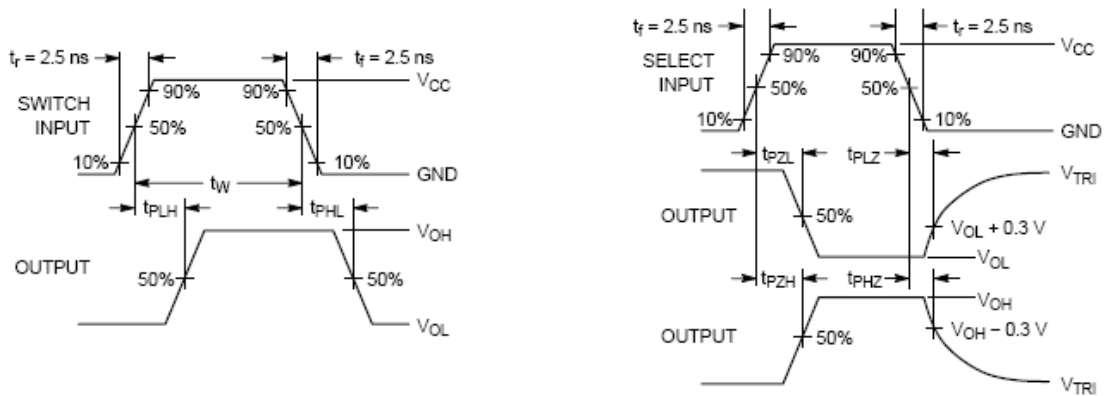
$t_r$ = 2.5 ns
$t_f$ = 2.5 ns
90%
90%
$V_{CC}$
SWITCH INPUT
50%
50%
10%
10%
GND
$t_W$
$t_{PLH}$
$t_{PHL}$
$V_{OH}$
OUTPUT
50%
50%
$V_{OL}$

$t_f$ = 2.5 ns
$t_r$ = 2.5 ns
90%
90%
$V_{CC}$
SELECT INPUT
50%
50%
10%
10%
GND
$t_{PZL}$
$t_{PLZ}$
$V_{TRI}$
OUTPUT
50%
$V_{OL}$ + 0.3 V
$V_{OL}$
$t_{PZH}$
$t_{PHZ}$
$V_{OH}$
OUTPUT
50%
$V_{OH}$ − 0.3 V
$V_{TRI}$